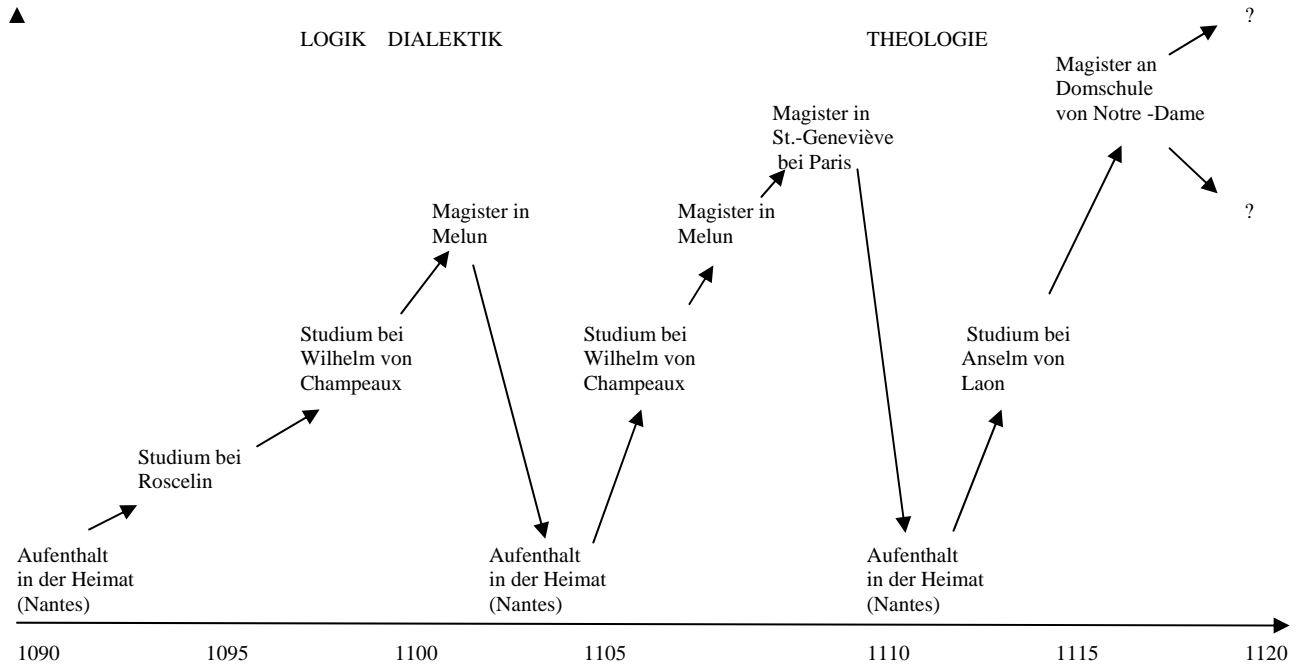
LOGIK DIALEKTIK

THEOLOGIE

?

Magister an Domschule von Notre -Dame

Magister in St.-Geneviève bei Paris

?

Magister in Melun

Magister in Melun

Studium bei Wilhelm von Champeaux

Studium bei Wilhelm von Champeaux

Studium bei Anselm von Laon

Studium bei Roscelin

Aufenthalt in der Heimat (Nantes)

Aufenthalt in der Heimat (Nantes)

Aufenthalt in der Heimat (Nantes)

1090 1095 1100 1105 1110 1115 1120